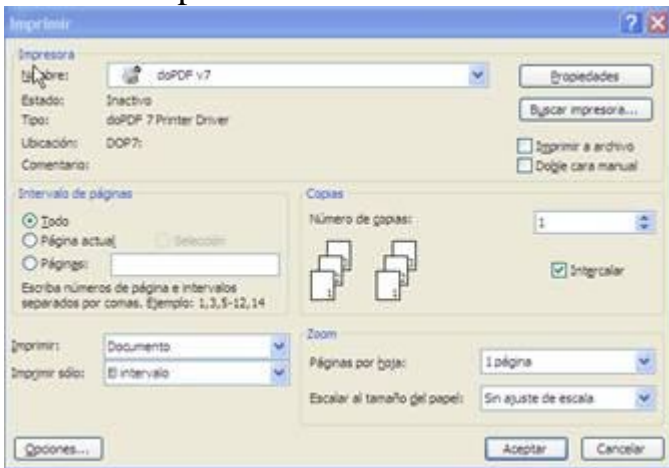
Imprimir

Impresora

Nombre: doPDF v7

Propiedades

Estado: Inactivo

Buscar impresora...

Tipo: doPDF 7 Printer Driver

Ubicación: DOP7:

Imprimir a archivo

Comentario:

Doble cara manual

Intervalo de páginas

Todo

Página actual

Selección

Páginas:

Escriba números de página e intervalos separados por comas. Ejemplo: 1,3,5-12,14

Copias

Número de copias: 1

Intercalar

Imprimir: Documento

Imprimir sólo: El intervalo

Zoom

Páginas por hoja: 1 página

Escalar al tamaño del papel: Sin ajuste de escala

Opciones...

Aceptar

Cancelar